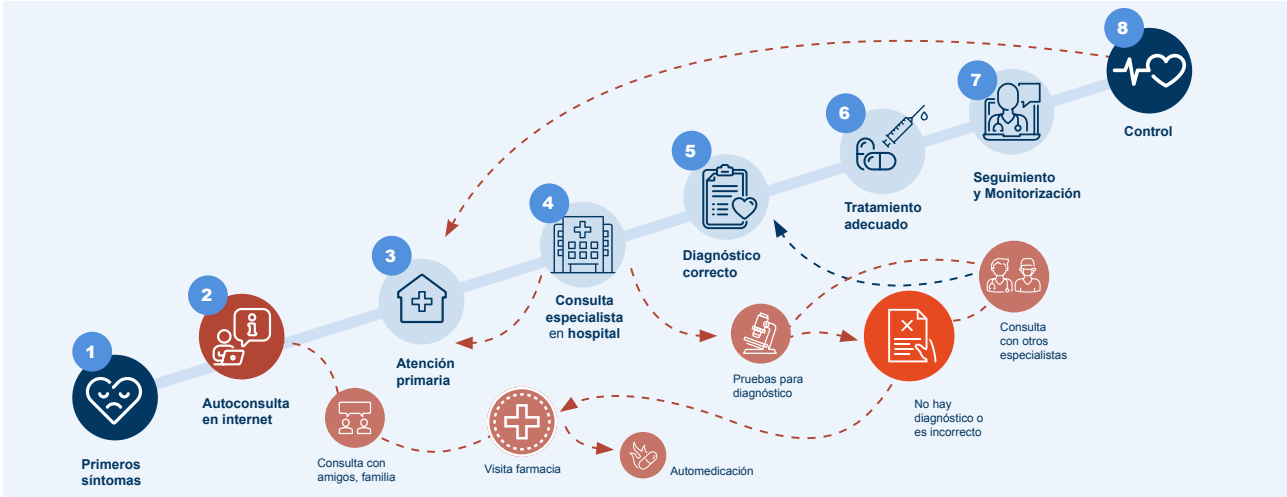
1
Primeros síntomas

2
Autoconsulta en internet

3
Atención primaria

4
Consulta especialista en hospital

5
Diagnóstico correcto

6
Tratamiento adecuado

7
Seguimiento y Monitorización

8
Control

Consulta con amigos, familia

Visita farmacia

Automedicación

Pruebas para diagnóstico

No hay diagnóstico o es incorrecto

Consulta con otros especialistas